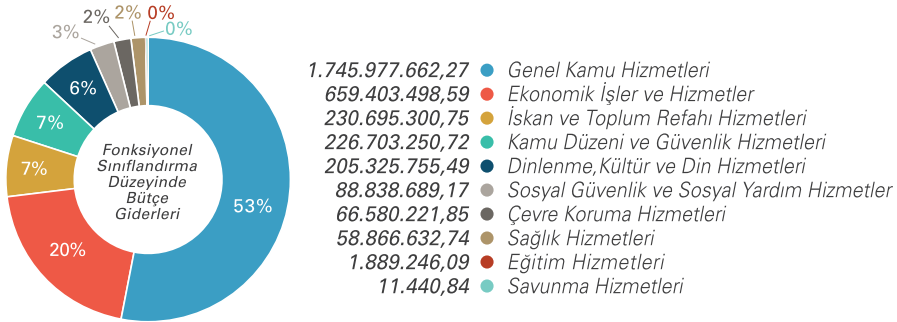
3%
2%
2%
0%
0%
6%
7%
7%
20%
53%
Fonksiyonel Sınıflandırma Düzeyinde Bütçe Giderleri

1.745.977.662,27 Genel Kamu Hizmetleri
659.403.498,59 Ekonomik İşler ve Hizmetler
230.695.300,75 İskan ve Toplum Refahı Hizmetleri
226.703.250,72 Kamu Düzeni ve Güvenlik Hizmetleri
205.325.755,49 Dinlenme,Kültür ve Din Hizmetleri
88.838.689,17 Sosyal Güvenlik ve Sosyal Yardım Hizmetler
66.580.221,85 Çevre Koruma Hizmetleri
58.866.632,74 Sağlık Hizmetleri
1.889.246,09 Eğitim Hizmetleri
11.440,84 Savunma Hizmetleri